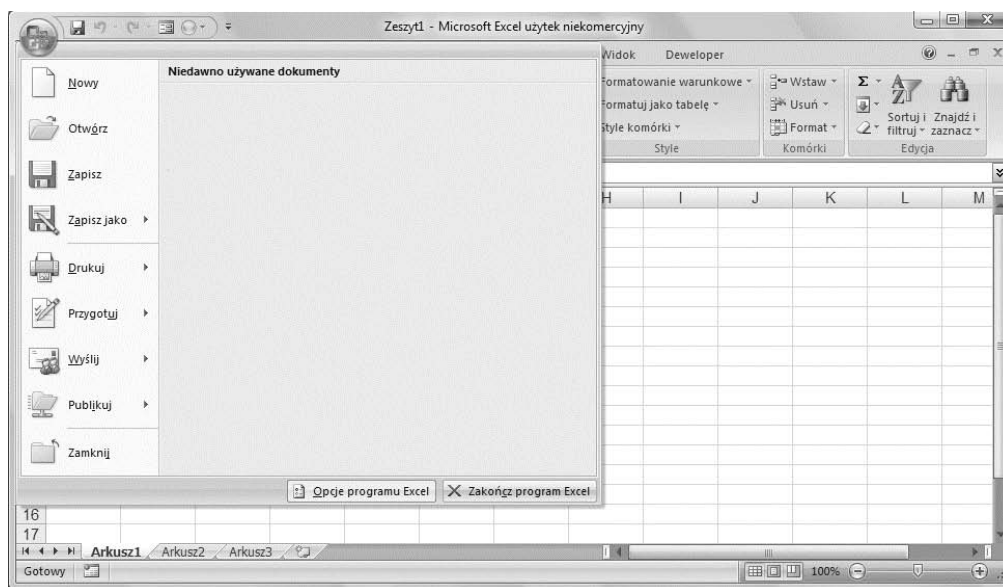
Zeszyt1 - Microsoft Excel użytek niekomercyjny

Widok Deweloper

Nowy

Otwórz

Zapisz

Zapisz jako

Drukuj

Przygotuj

Wyślij

Publikuj

Zamknij

Niedawno używane dokumenty

Formatowanie warunkowe
Formatuj jako tabelę
Style komórki
Style

Wstaw
Usuń
Format
Komórki

Sortuj i filtruj
Znajdź i zaznacz
Edycja

H I J K L M

Opcje programu Excel
Zakończ program Excel

16
17

Arkusz1 Arkusz2 Arkusz3

Gotowy

100%